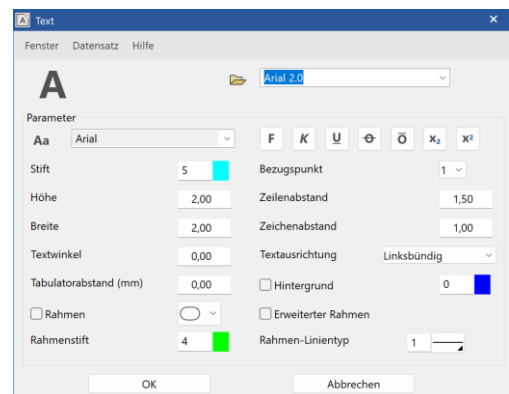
Text ×

Fenster Datensatz Hilfe

A

Arial 2.0

Parameter

Aa Arial

F K U O Ō $x_2$ $x^2$

Stift 5

Bezugspunkt 1

Höhe 2,00

Zeilenabstand 1,50

Breite 2,00

Zeichenabstand 1,00

Textwinkel 0,00

Textausrichtung Linksbündig

Tabulatorabstand (mm) 0,00

Hintergrund 0

Rahmen

Erweiterter Rahmen

Rahmenstift 4

Rahmen-Linientyp 1

OK

Abbrechen